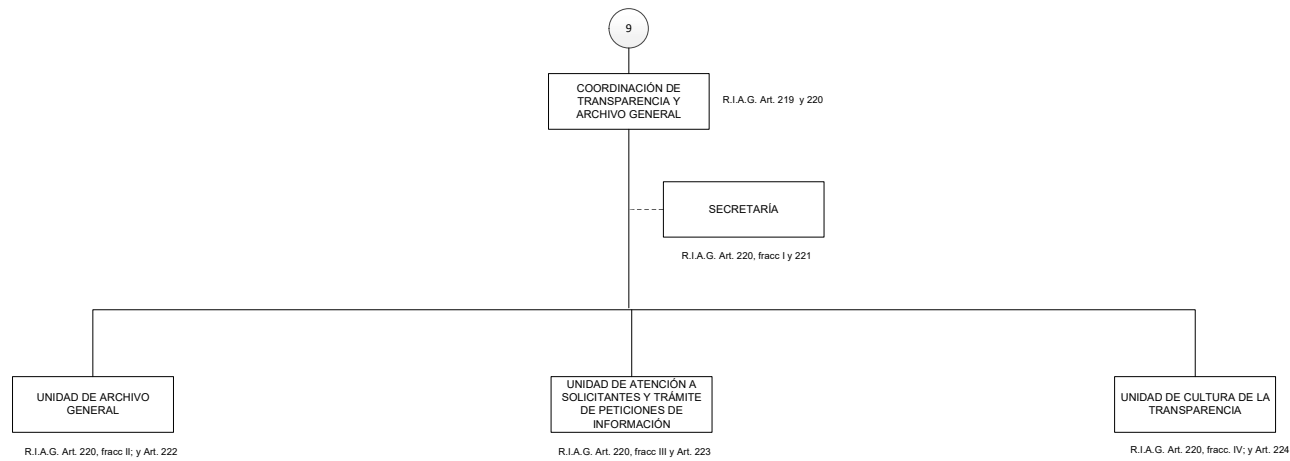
9

COORDINACIÓN DE TRANSPARENCIA Y ARCHIVO GENERAL

R.I.A.G. Art. 219 y 220

SECRETARÍA

R.I.A.G. Art. 220, fracc I y 221

UNIDAD DE ARCHIVO GENERAL

R.I.A.G. Art. 220, fracc II; y Art. 222

UNIDAD DE ATENCIÓN A SOLICITANTES Y TRÁMITE DE PETICIONES DE INFORMACIÓN

R.I.A.G. Art. 220, fracc III y Art. 223

UNIDAD DE CULTURA DE LA TRANSPARENCIA

R.I.A.G. Art. 220, fracc. IV; y Art. 224